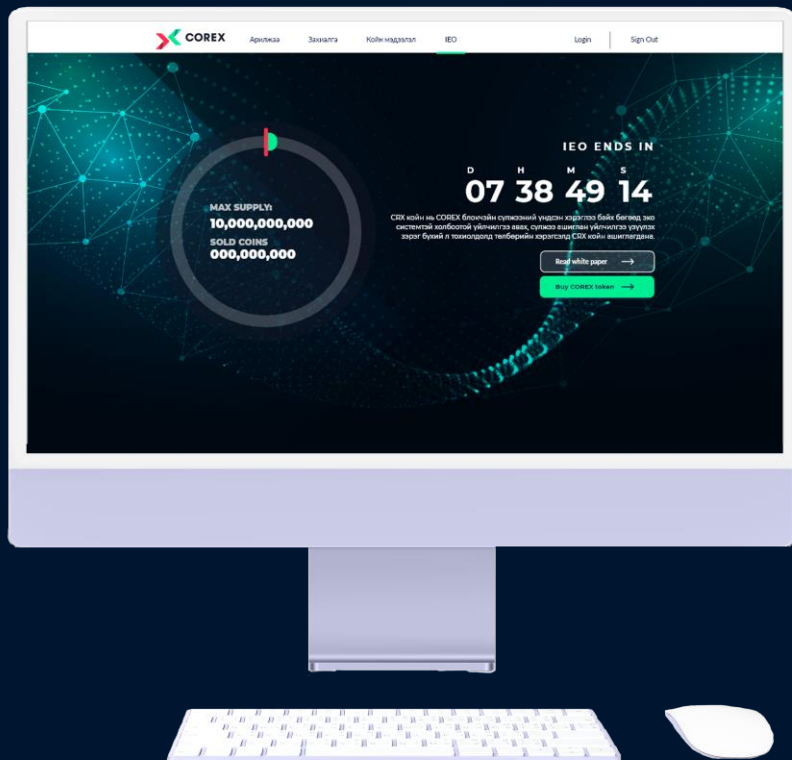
COREX Арилжаа Захиалга Койн мэдээлэл IEO Login Sign Out

MAX SUPPLY:
10,000,000,000
SOLD COINS
000,000,000

IEO ENDS IN
D H M S
07 38 49 14

CRX койн нь COREX блокчэйн сүлжээний үндсэн хэрэглээ байх бөгөөд эко системтэй холбоотой үйлчилгээ авах, сүлжээ ашиглан үйлчилгээ үзүүлэх зэрэг бүхий л тохиолдолд төлбөрийн хэрэгсэлд CRX койн ашиглагдана.

Read white paper
Buy COREX token